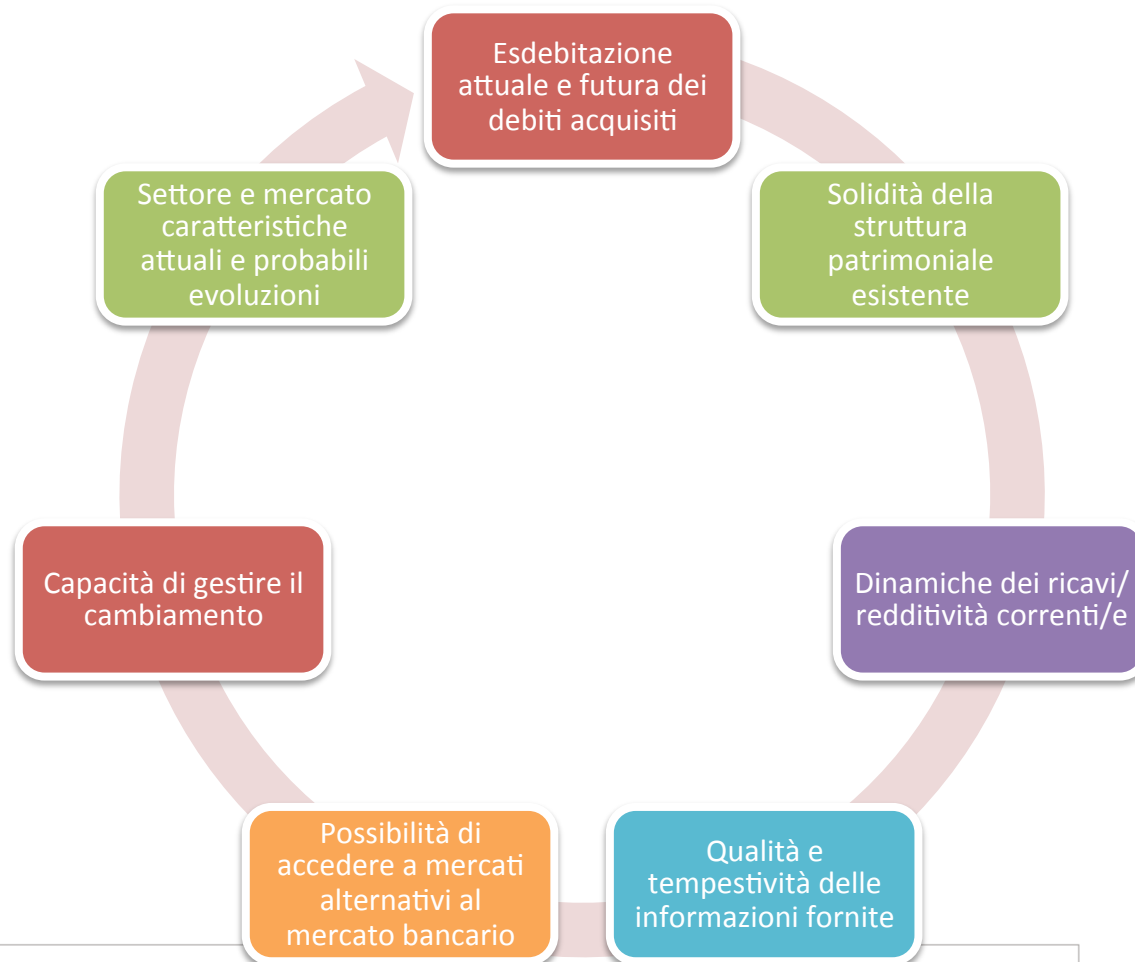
Esdebitazione attuale e futura dei debiti acquisiti

Solidità della struttura patrimoniale esistente

Dinamiche dei ricavi/ redditività correnti/e

Qualità e tempestività delle informazioni fornite

Possibilità di accedere a mercati alternativi al mercato bancario

Capacità di gestire il cambiamento

Settore e mercato caratteristiche attuali e probabili evoluzioni